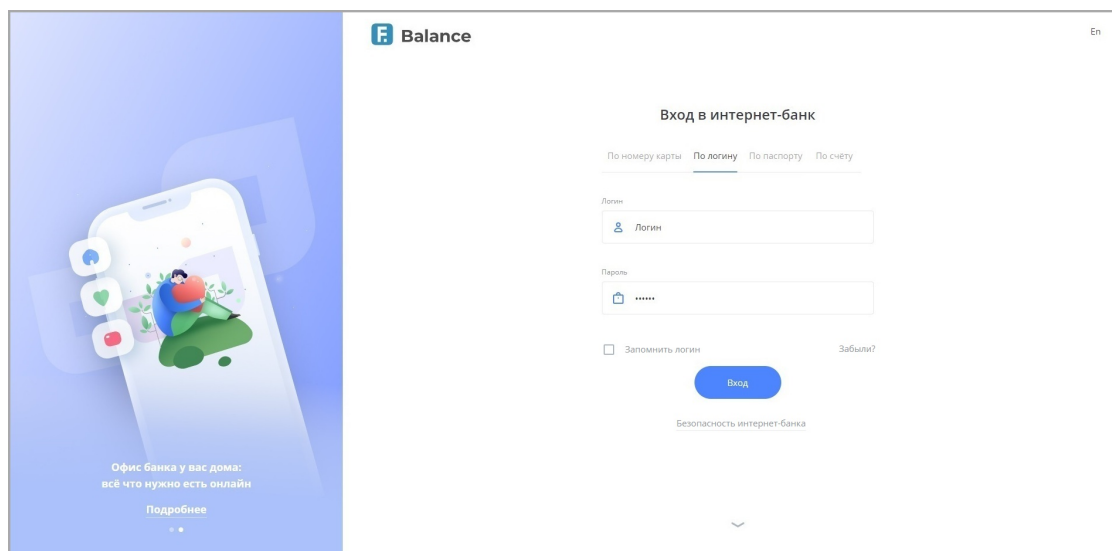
Офис банка у вас дома:
всё что нужно есть онлайн

Подробнее

F Balance

En

Вход в интернет-банк

По номеру карты По логину По паспорту По счёту

Логин

Логин

Пароль

••••••

Запомнить логин

Забыли?

Вход

Безопасность интернет-банка